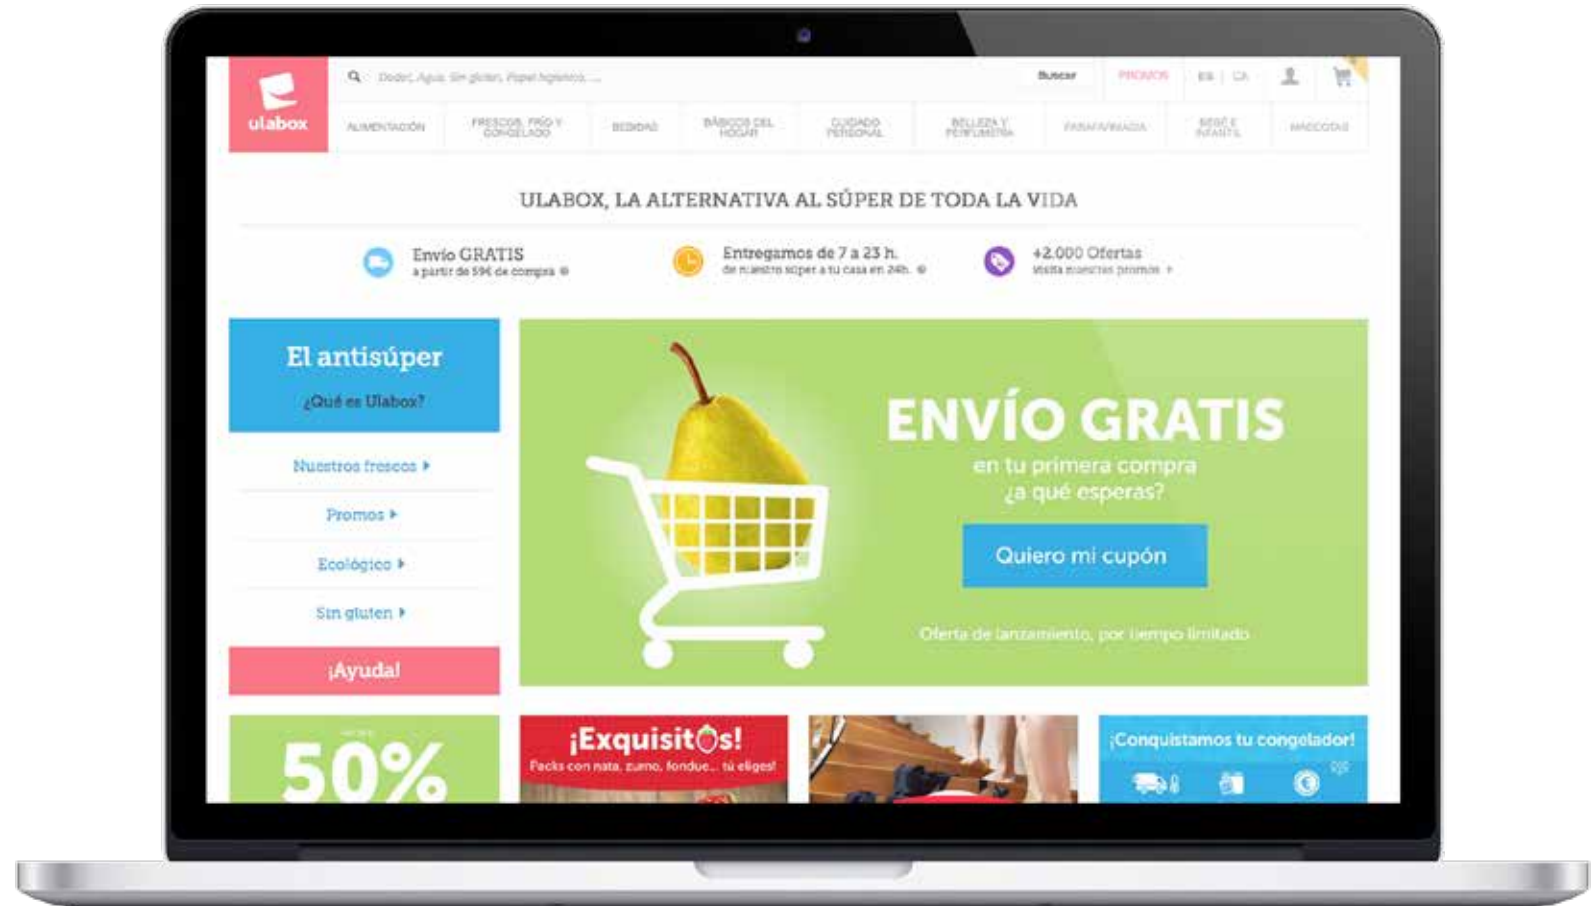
ulabox

Dodot, Agua, Sin gluten, Papel higiénico, ...

Buscar

PROMOS

ES | CA

ALIMENTACIÓN

FRESCOS, FRÍO Y CONGELADO

BEBIDAS

BÁSICOS DEL HOGAR

CUIDADO PERSONAL

BELLEZA Y PERFUMERÍA

PARAFARMACIA

BEBÉ E INFANTIL

MASCOTAS

ULABOX, LA ALTERNATIVA AL SÚPER DE TODA LA VIDA

Envío GRATIS
a partir de 59€ de compra

Entregamos de 7 a 23 h.
de nuestro súper a tu casa en 24h.

+2.000 Ofertas
visita nuestras promos

El antisúper
¿Qué es Ulabox?

Nuestros frescos

Promos

Ecológico

Sin gluten

¡Ayuda!

ENVÍO GRATIS
en tu primera compra
¿a qué esperas?

Quiero mi cupón

Oferta de lanzamiento, por tiempo limitado

50%

¡Exquisitos!
Packs con nata, zumo, fondue... tú eliges!

¡Conquistamos tu congelador!